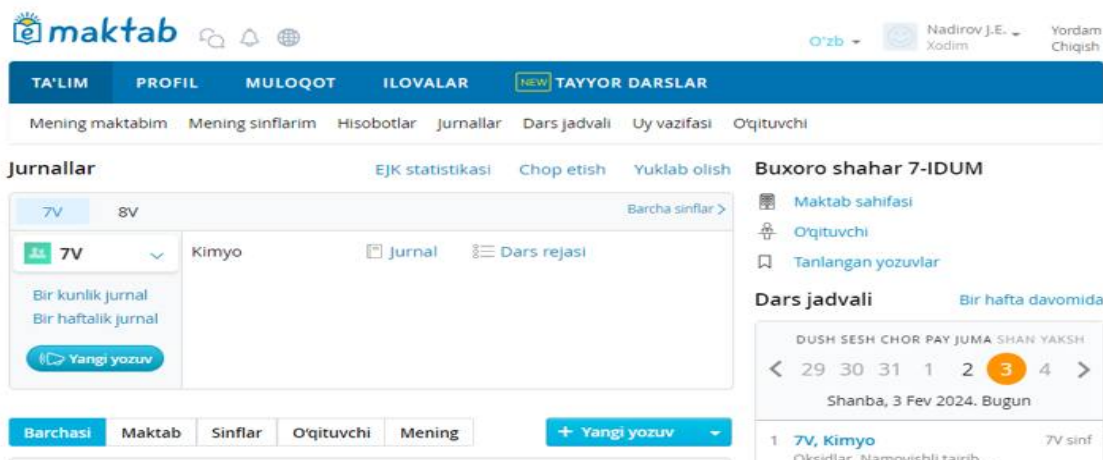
emaktab

O'zb
Nadirov J.E.
Xodim
Yordam
Chiqish

TA'LIM PROFIL MULOQOT ILOVALAR NEW TAYYOR DARSLAR

Mening maktabim Mening sinflarim Hisobotlar Jurnallar Dars jadvali Uy vazifasi O'qituvchi

Jurnallar
EJK statistikasi Chop etish Yuklab olish

7V 8V
Barcha sinflar >

7V
Bir kunlik jurnal
Bir haftalik jurnal
Yangi yozuv

Kimyo Jurnal Dars rejasi

Barchasi Maktab Sinflar O'qituvchi Mening
+ Yangi yozuv

Buxoro shahar 7-IDUM
Maktab sahifasi
O'qituvchi
Tanlangan yozuvlar

Dars jadvali
Bir hafta davomida

DUSH SESH CHOR PAY JUMA SHAN YAKSH
< 29 30 31 1 2 3 4 >
Shanba, 3 Fev 2024. Bugun

1 7V, Kimyo 7V sinf
Oksidlar. Namoyishli tajrib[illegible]